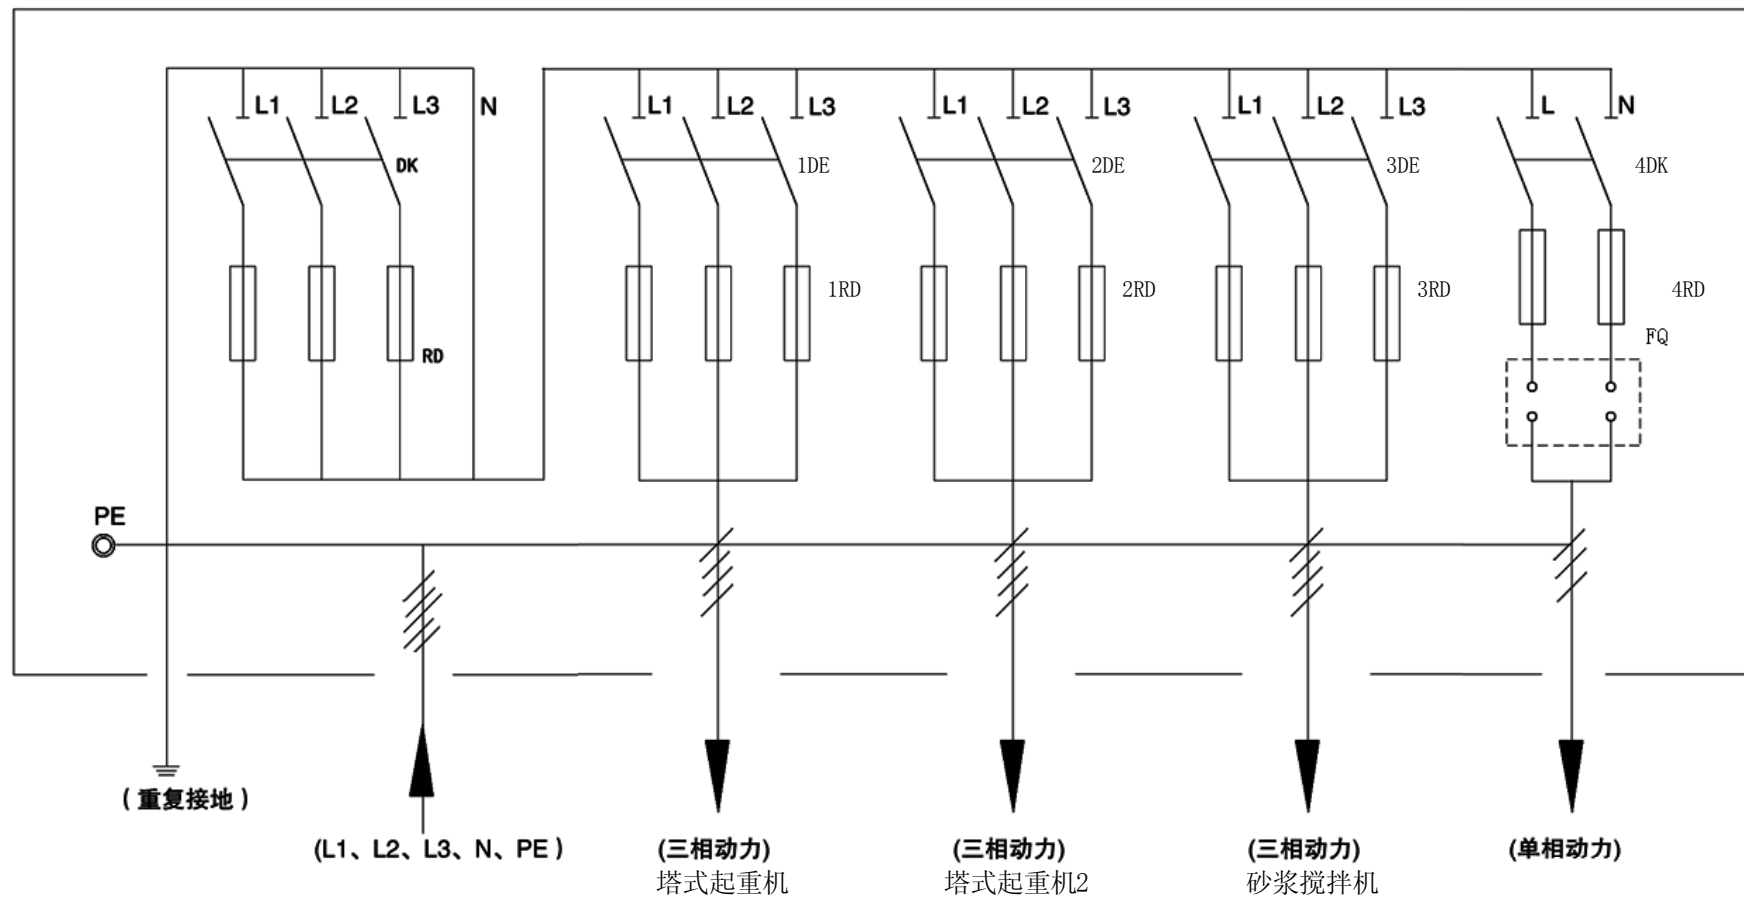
L1 L2 L3 N
DK
RD

L1 L2 L3
1DE
1RD

L1 L2 L3
2DE
2RD

L1 L2 L3
3DE
3RD

L N
4DK
4RD
FQ

PE

（重复接地）

(L1、L2、L3、N、PE）

(三相动力)
塔式起重机

(三相动力)
塔式起重机2

(三相动力)
砂浆搅拌机

(单相动力)